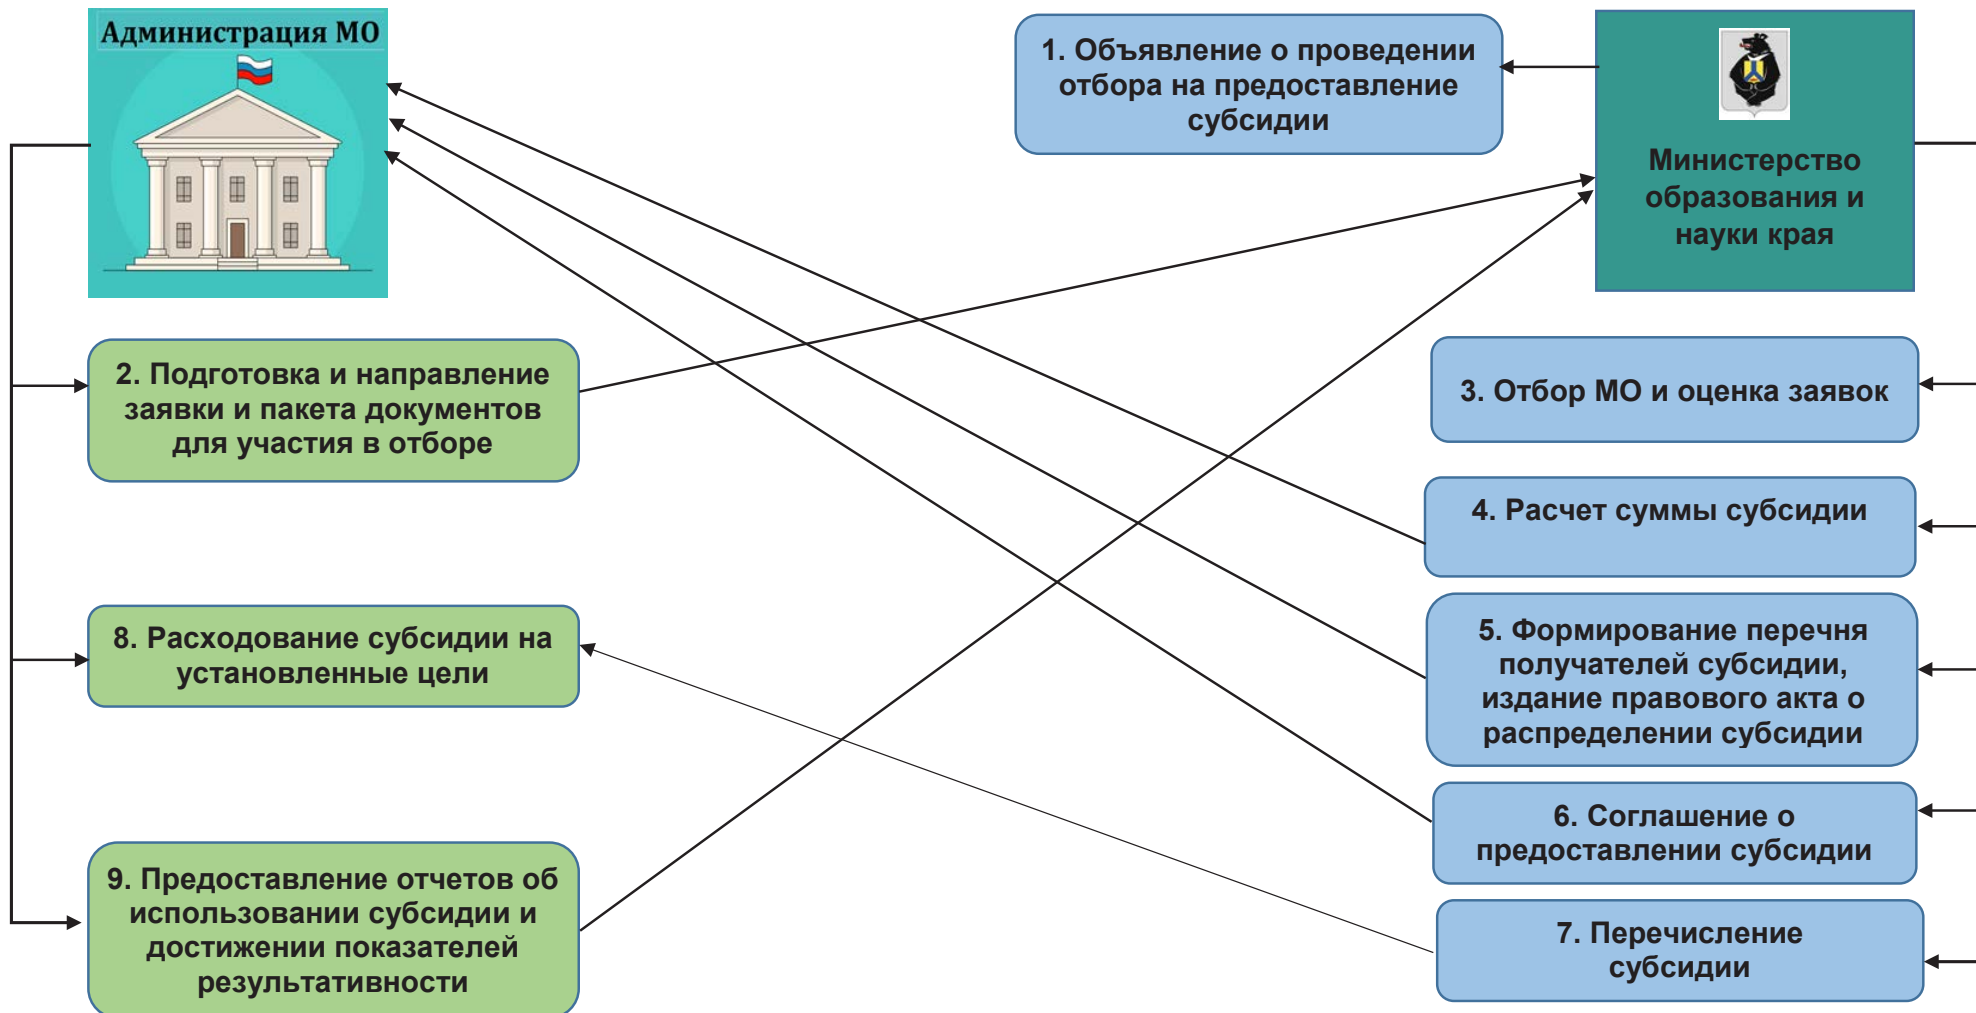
Администрация МО

1. Объявление о проведении отбора на предоставление субсидии

Министерство образования и науки края

2. Подготовка и направление заявки и пакета документов для участия в отборе

3. Отбор МО и оценка заявок

4. Расчет суммы субсидии

5. Формирование перечня получателей субсидии, издание правового акта о распределении субсидии

8. Расходование субсидии на установленные цели

6. Соглашение о предоставлении субсидии

9. Предоставление отчетов об использовании субсидии и достижении показателей результативности

7. Перечисление субсидии